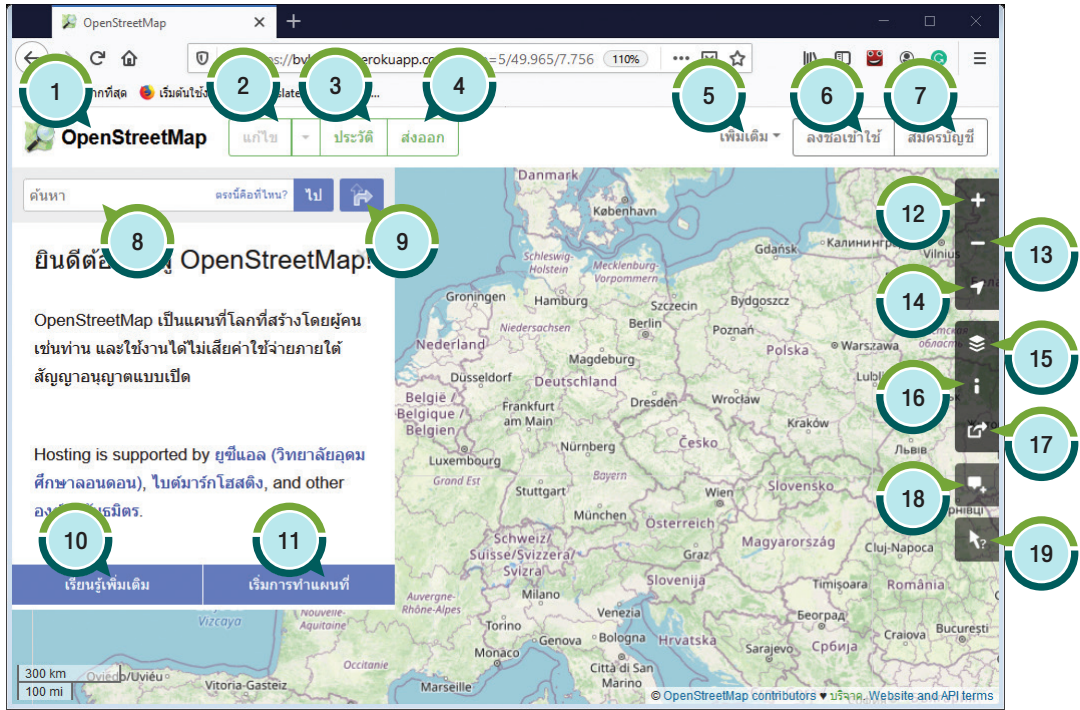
OpenStreetMap
×
+
https://bv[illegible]erokuapp.co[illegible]=5/49.965/7.756
110%
1
2
3
4
5
6
7
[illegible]ที่สุด
เริ่มต้นใช้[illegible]
OpenStreetMap
แก้ไข
ประวัติ
ส่งออก
เพิ่มเติม
ลงชื่อเข้าใช้
สมัครบัญชี
ค้นหา
ตรงนี้คือที่ไหน?
ไป
8
9
ยินดีต้อ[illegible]ู OpenStreetMap!
OpenStreetMap เป็นแผนที่โลกที่สร้างโดยผู้คนเช่นท่าน และใช้งานได้ไม่เสียค่าใช้จ่ายภายใต้สัญญาอนุญาตแบบเปิด
Hosting is supported by ยูซีแอล (วิทยาลัยอุดมศึกษาลอนดอน), ไบต์มาร์กโฮสติง, and other อง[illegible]ธมิตร.
10
11
เรียนรู้เพิ่มเติม
เริ่มการทำแผนที่
12
13
14
15
16
17
18
19
København
Gdańsk
Калининград
Vilnius
Schleswig-Holstein
Mecklenburg-Vorpommern
Groningen
Szczecin
Bydgoszcz
Niedersachsen
Berlin
Poznań
Nederland
Magdeburg
Polska
Warszawa
Dusseldorf
Deutschland
Lublin
België / Belgique / Belgien
Frankfurt am Main
Dresden
Wrocław
Luxembourg
Nürnberg
Česko
Kraków
Львів
Grand Est
Bayern
Stuttgart
Slovensko
München
Österreich
Magyarország
Cluj-Napoca
Schweiz/Suisse/Svizzera/Svizra
Slovenija
Auvergne-Rhône-Alpes
Hrvatska
Nouvelle-Aquitaine
Torino
Genova
Bologna
Србија
Craiova
București
Occitanie
Monaco
Città di San Marino
Vizcaya
Oviedo/Uviéu
Vitoria-Gasteiz
Marseille
300 km
100 mi
© OpenStreetMap contributors ♥ บริจาค. Website and API terms